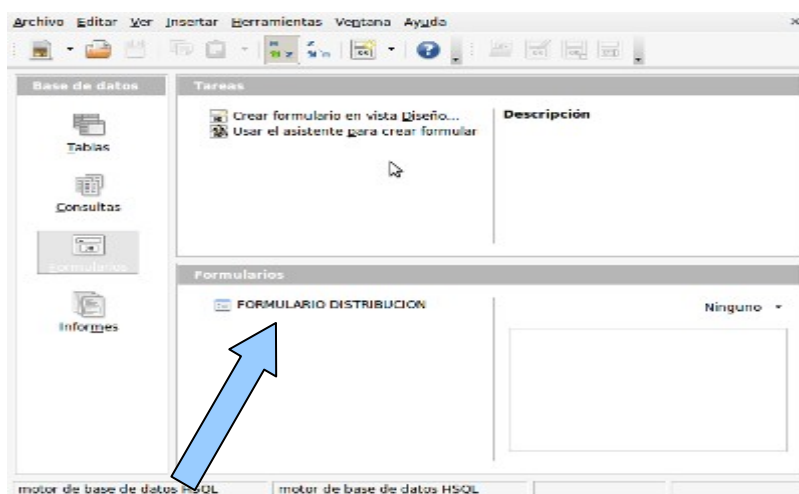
Archivo Editar Ver Insertar Herramientas Ventana Ayuda

Base de datos

Tablas

Consultas

Formularios

Informes

Tareas

Crear formulario en vista Diseño...
Usar el asistente para crear formular

Descripción

Formularios

FORMULARIO DISTRIBUCION

Ninguno

motor de base de datos HSQL | motor de base de datos HSQL